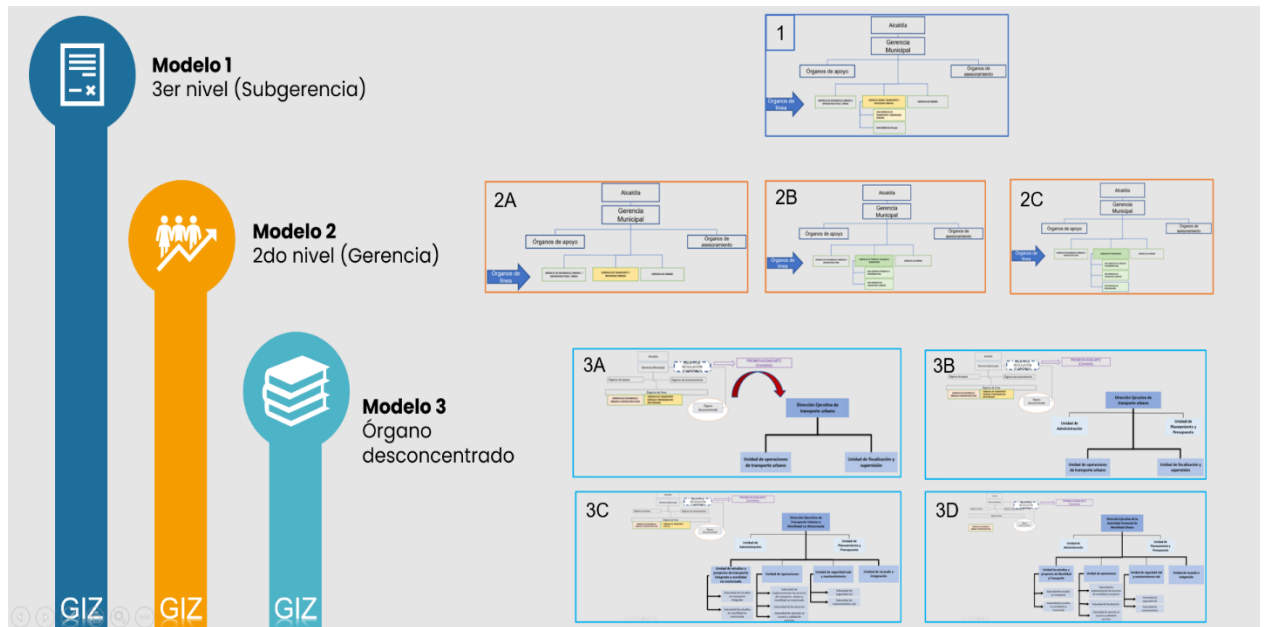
**Modelo 1**
3er nivel (Subgerencia)

**Modelo 2**
2do nivel (Gerencia)

**Modelo 3**
Órgano desconcentrado

GIZ GIZ GIZ

1
Alcaldía
Gerencia Municipal
Órganos de apoyo
Órganos de asesoramiento
Órganos de línea
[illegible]

2A
Alcaldía
Gerencia Municipal
Órganos de apoyo
Órganos de asesoramiento
Órganos de línea
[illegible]

2B
Alcaldía
Gerencia Municipal
Órganos de apoyo
Órganos de asesoramiento
Órganos de línea
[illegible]

2C
Alcaldía
Gerencia Municipal
Órganos de apoyo
Órganos de asesoramiento
Órganos de línea
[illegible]

3A
Alcaldía
Gerencia Municipal
Dirección Ejecutiva de transporte urbano
Unidad de operaciones de transporte urbano
Unidad de fiscalización y supervisión
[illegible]

3B
Dirección Ejecutiva de transporte urbano
Unidad de Administración
Unidad de Planeamiento y Presupuesto
Unidad de operaciones de transporte urbano
Unidad de fiscalización y supervisión
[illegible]

3C
Unidad de Administración
Unidad de Planeamiento y Presupuesto
Unidad de operaciones
Unidad de seguridad vial y mantenimiento
Unidad de recaudo e integración
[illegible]

3D
Unidad de Administración
Unidad de Planeamiento y Presupuesto
Unidad de operaciones
Unidad de seguridad vial y mantenimiento vial
Unidad de recaudo e integración
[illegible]